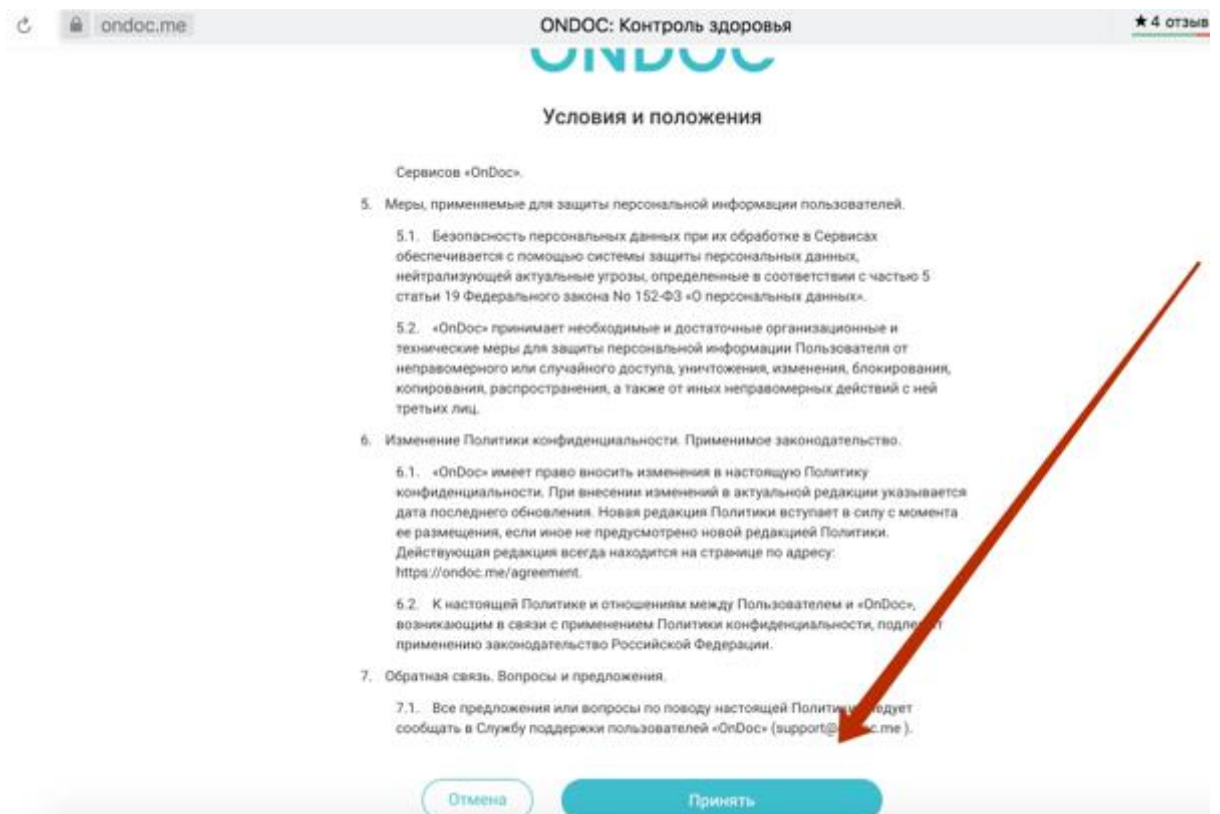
ondoc.me

ONDOC: Контроль здоровья

★4 отзыв

ONDOC

Условия и положения

Сервисов «OnDoc».

5. Меры, применяемые для защиты персональной информации пользователей.

5.1. Безопасность персональных данных при их обработке в Сервисах обеспечивается с помощью системы защиты персональных данных, нейтрализующей актуальные угрозы, определенные в соответствии с частью 5 статьи 19 Федерального закона No 152-ФЗ «О персональных данных».

5.2. «OnDoc» принимает необходимые и достаточные организационные и технические меры для защиты персональной информации Пользователя от неправомерного или случайного доступа, уничтожения, изменения, блокирования, копирования, распространения, а также от иных неправомерных действий с ней третьих лиц.

6. Изменение Политики конфиденциальности. Применимое законодательство.

6.1. «OnDoc» имеет право вносить изменения в настоящую Политику конфиденциальности. При внесении изменений в актуальной редакции указывается дата последнего обновления. Новая редакция Политики вступает в силу с момента ее размещения, если иное не предусмотрено новой редакцией Политики. Действующая редакция всегда находится на странице по адресу: https://ondoc.me/agreement.

6.2. К настоящей Политике и отношениям между Пользователем и «OnDoc», возникающим в связи с применением Политики конфиденциальности, подле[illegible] применению законодательство Российской Федерации.

7. Обратная связь. Вопросы и предложения.

7.1. Все предложения или вопросы по поводу настоящей Полити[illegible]едует сообщать в Службу поддержки пользователей «OnDoc» (support@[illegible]c.me ).

Отмена

Принять